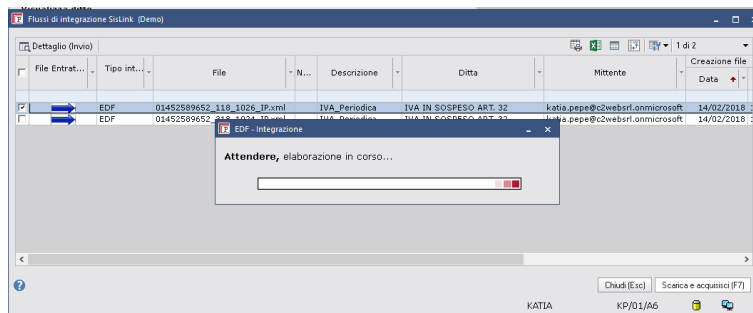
Flussi di integrazione SisLink (Demo)

Dettaglio (Invio)

1 di 2

| | File Entrat... | Tipo int... | File | N... | Descrizione | Ditta | Mittente | Creazione file Data |
|---|---|---|---|---|---|---|---|---|
| ☑ | | EDF | 01452589652_118_1026_IP.xml | | IVA_Periodica | IVA IN SOSPESO ART. 32 | katia.pepe@c2websrl.onmicrosoft | 14/02/2018 |
| ☐ | | EDF | 01452589652_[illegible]_IP.xml | | IVA_Periodica | IVA IN SOSPESO ART. 32 | katia.pepe@c2websrl.onmicrosoft | 14/02/2018 |

EDF - Integrazione

Attendere, elaborazione in corso...

Chiudi (Esc) Scarica e acquisisci (F7)

KATIA KP/01/A6